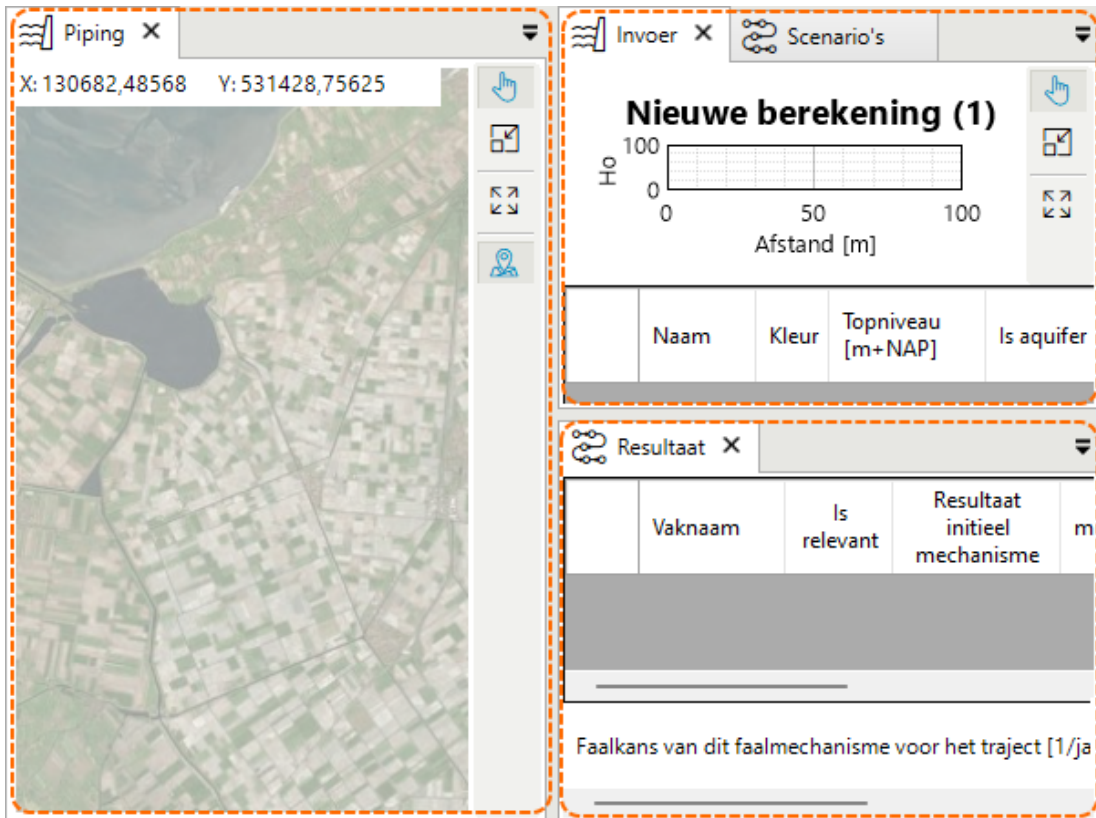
Piping ✕

X: 130682,48568 Y: 531428,75625

Invoer ✕ Scenario's

Nieuwe berekening (1)

Ho

100

0

0 50 100

Afstand [m]

| | Naam | Kleur | Topniveau [m+NAP] | Is aquifer |
|---|---|---|---|---|

Resultaat ✕

| | Vaknaam | Is relevant | Resultaat initieel mechanisme | m |
|---|---|---|---|---|

Faalkans van dit faalmechanisme voor het traject [1/ja